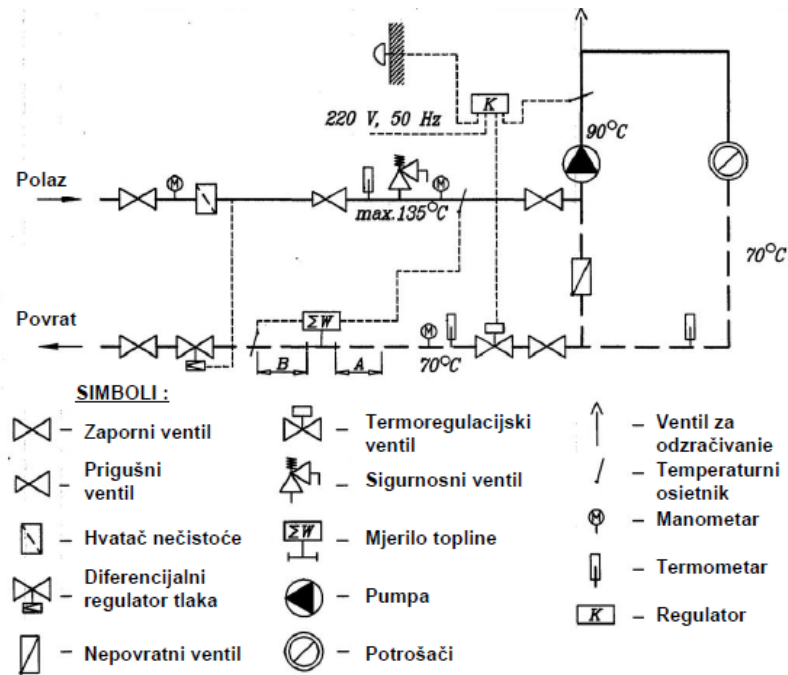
220 V, 50 Hz

K

90°C

Polaz

M

max.135°C

M

70°C

Povrat

ΣW

M

B

A

70°C

SIMBOLI :

– Zaporni ventil

– Prigušni ventil

– Hvatač nečistoće

– Diferencijalni regulator tlaka

– Nepovratni ventil

– Termoregulacijski ventil

– Sigurnosni ventil

ΣW – Mjerilo topline

– Pumpa

– Potrošači

– Ventil za odzračivanje

– Temperaturni osjetnik

M – Manometar

– Termometar

K – Regulator